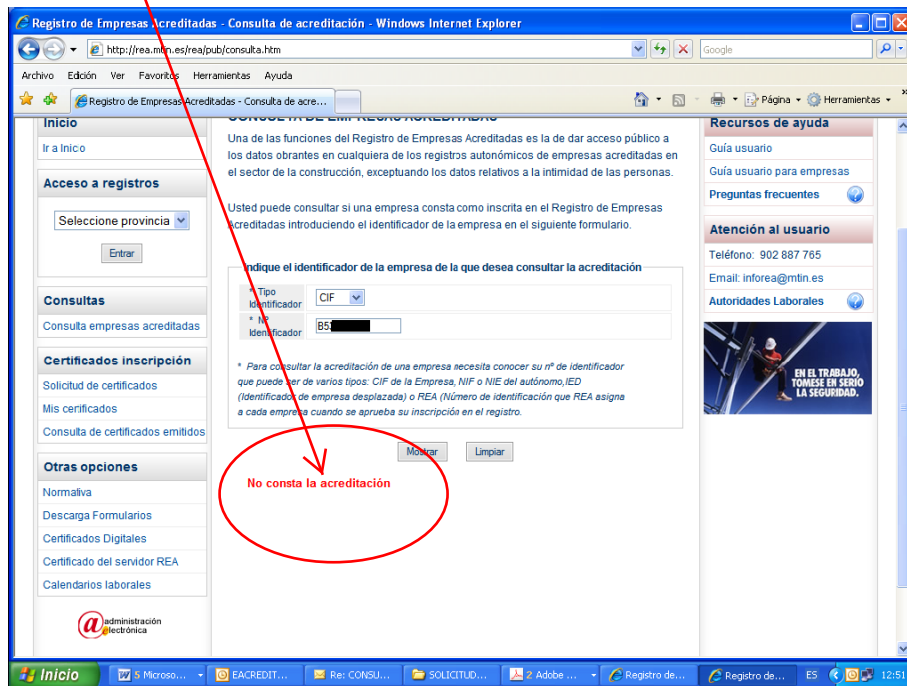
Registro de Empresas Acreditadas - Consulta de acreditación - Windows Internet Explorer

http://rea.mtin.es/rea/pub/consulta.htm

Google

Archivo Edición Ver Favoritos Herramientas Ayuda

Registro de Empresas Acreditadas - Consulta de acre...

Página Herramientas

Inicio
Ir a Inicio

Acceso a registros
Seleccione provincia
Entrar

Consultas
Consulta empresas acreditadas

Certificados inscripción
Solicitud de certificados
Mis certificados
Consulta de certificados emitidos

Otras opciones
Normativa
Descarga Formularios
Certificados Digitales
Certificado del servidor REA
Calendarios laborales

administración electrónica

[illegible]

Una de las funciones del Registro de Empresas Acreditadas es la de dar acceso público a los datos obrantes en cualquiera de los registros autonómicos de empresas acreditadas en el sector de la construcción, exceptuando los datos relativos a la intimidad de las personas.

Usted puede consultar si una empresa consta como inscrita en el Registro de Empresas Acreditadas introduciendo el identificador de la empresa en el siguiente formulario.

Indique el identificador de la empresa de la que desea consultar la acreditación

* Tipo Identificador CIF
* Nº Identificador B5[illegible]

* Para consultar la acreditación de una empresa necesita conocer su nº de identificador que puede ser de varios tipos: CIF de la Empresa, NIF o NIE del autónomo,IED (Identificador de empresa desplazada) o REA (Número de identificación que REA asigna a cada empresa cuando se aprueba su inscripción en el registro.

Mostrar Limpiar

No consta la acreditación

Recursos de ayuda
Guía usuario
Guía usuario para empresas
Preguntas frecuentes

Atención al usuario
Teléfono: 902 887 765
Email: inforea@mtin.es
Autoridades Laborales

EN EL TRABAJO, TOMESE EN SERIO LA SEGURIDAD.

Inicio 5 Microso... EACREDIT... Re: CONSU... SOLICITUD... 2 Adobe ... Registro de... Registro de... ES 12:51